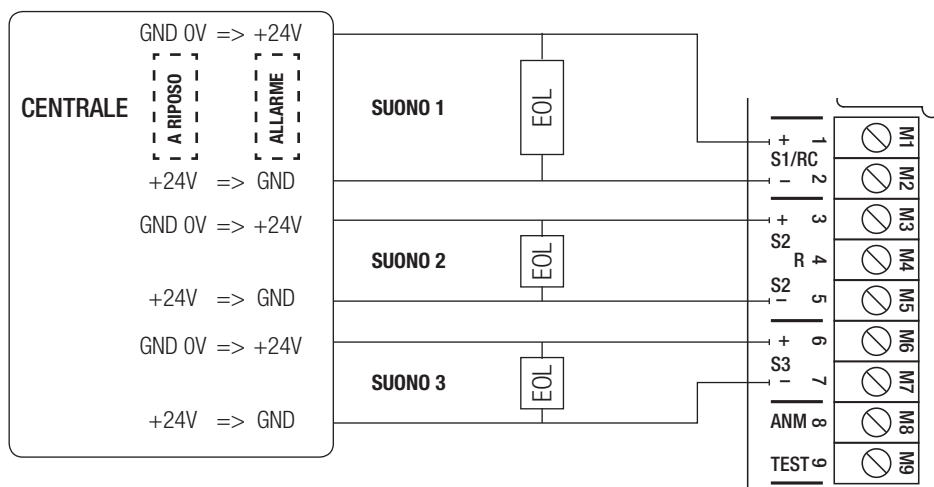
GND 0V => +24V

CENTRALE

A RIPOSO

ALLARME

SUONO 1

EOL

+24V => GND

GND 0V => +24V

SUONO 2

EOL

+24V => GND

GND 0V => +24V

SUONO 3

EOL

+24V => GND

+ 1
S1/RC
– 2
+ 3
S2
R 4
S2
– 5
+ 6
S3
– 7
ANM 8
TEST 9

M1
M2
M3
M4
M5
M6
M7
M8
M9